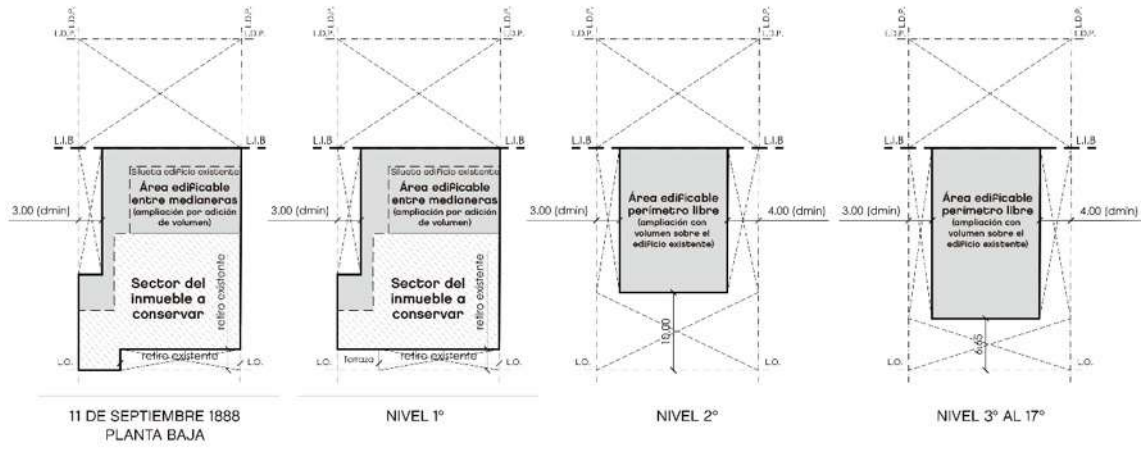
L.D.P. L.D.P. L.D.P. L.D.P.

L.I.B L.I.B

Silueta edificio existente
Área edificable entre medianeras
(ampliación por adición de volumen)

3.00 (dmin)

Sector del inmueble a conservar

retiro existente

retiro existente

L.O. L.O.

11 DE SEPTIEMBRE 1888
PLANTA BAJA

L.D.P. L.D.P. L.D.P. L.D.P.

L.I.B L.I.B

Silueta edificio existente
Área edificable entre medianeras
(ampliación por adición de volumen)

3.00 (dmin)

Sector del inmueble a conservar

retiro existente

Terraza

retiro existente

L.O. L.O.

NIVEL 1°

L.D.P. L.D.P. L.D.P. L.D.P.

L.I.B L.I.B

Área edificable perímetro libre
(ampliación con volumen sobre el edificio existente)

3.00 (dmin)

4.00 (dmin)

10,00

L.O. L.O.

NIVEL 2°

L.D.P. L.D.P. L.D.P. L.D.P.

L.I.B L.I.B

Área edificable perímetro libre
(ampliación con volumen sobre el edificio existente)

3.00 (dmin)

4.00 (dmin)

6,65

L.O. L.O.

NIVEL 3° AL 17°